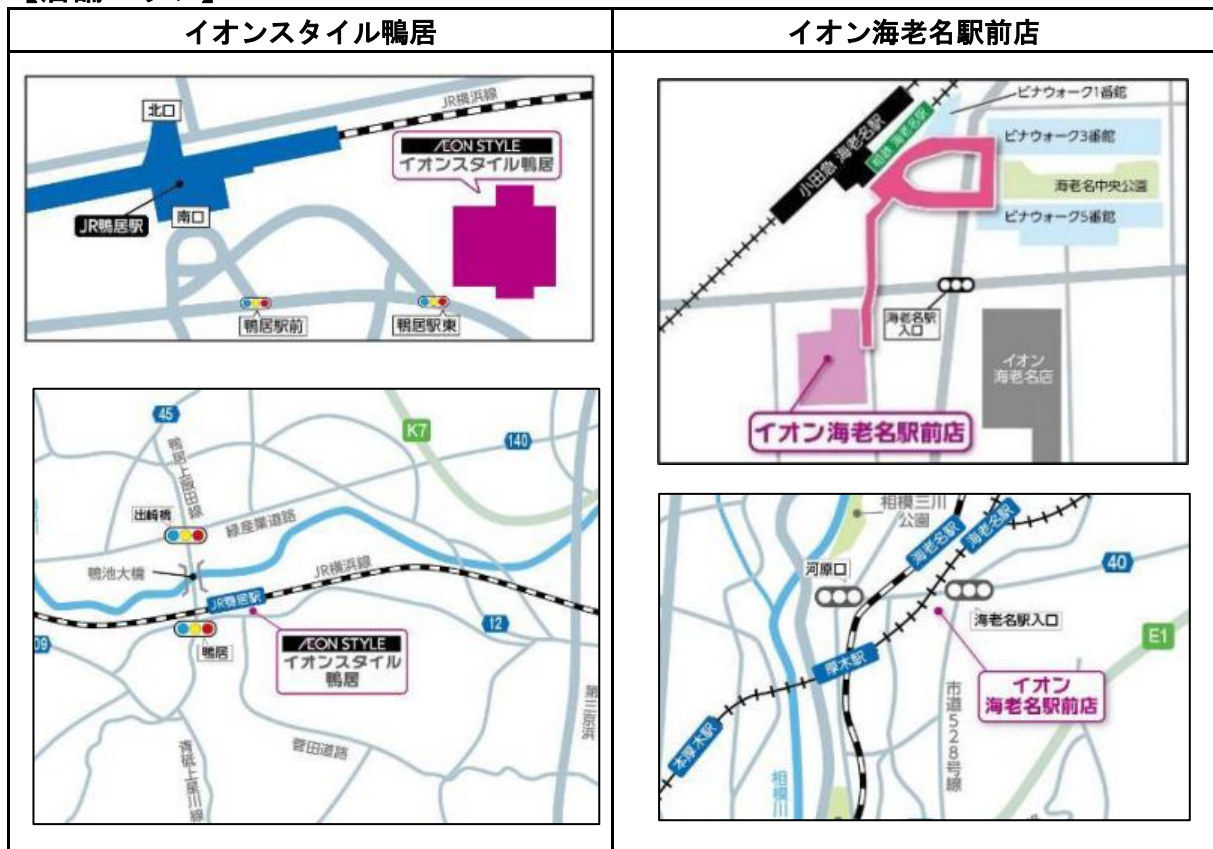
| イオンスタイル鴨居 | イオン海老名駅前店 |
|---|---|
| JR横浜線<br>北口<br>ÆON STYLE<br>イオンスタイル鴨居<br>JR鴨居駅<br>南口<br>鴨居駅前<br>鴨居駅東<br><br>45<br>K7<br>140<br>鴨居上飯田線<br>出崎橋<br>緑産業道路<br>鴨池大橋<br>JR横浜線<br>JR鴨居駅<br>09<br>12<br>鴨居<br>ÆON STYLE<br>イオンスタイル鴨居<br>第三京浜<br>習田道路<br>資砥上星川線 | ビナウォーク1番館<br>小田急 海老名駅<br>相鉄 海老名駅<br>ビナウォーク3番館<br>海老名中央公園<br>ビナウォーク5番館<br>海老名駅入口<br>イオン海老名店<br>イオン海老名駅前店<br><br>相模三川公園<br>海老名駅<br>海老名駅<br>河原口<br>40<br>海老名駅入口<br>E1<br>厚木駅<br>イオン海老名駅前店<br>市道528号線<br>本厚木駅<br>相模川 |